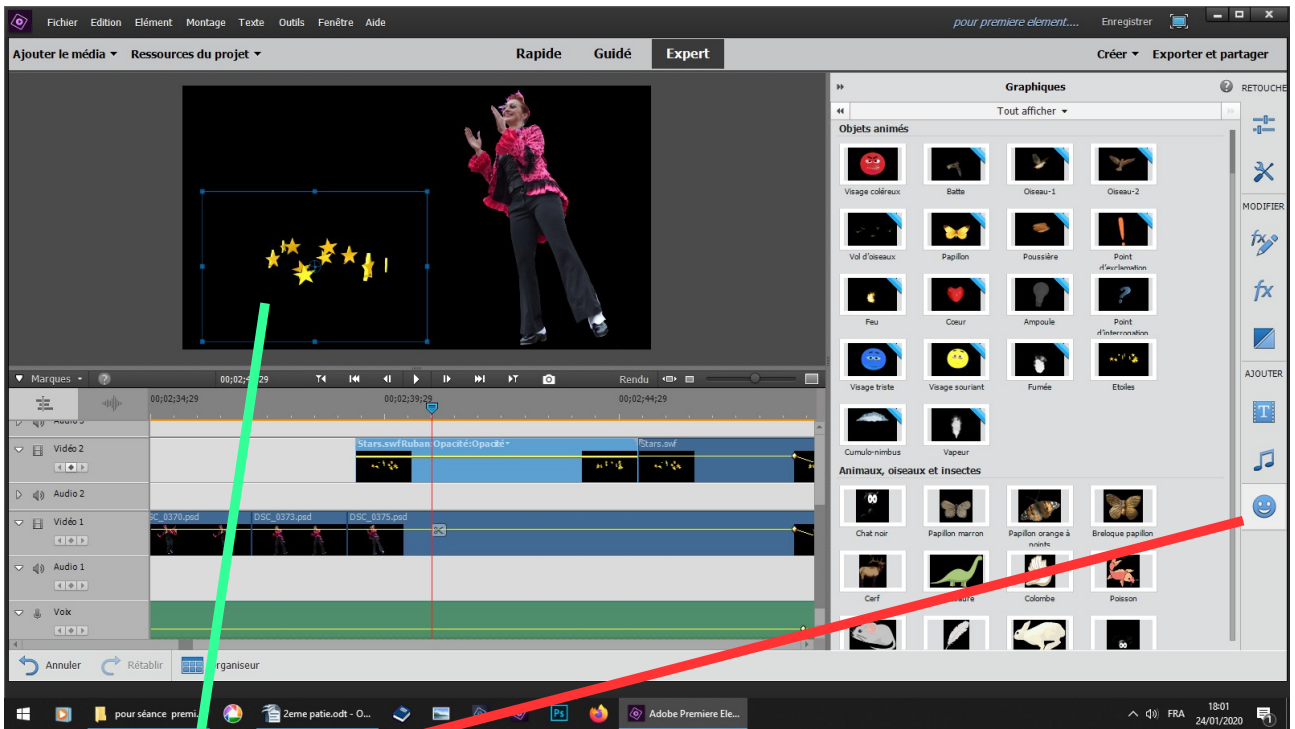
Fichier Edition Elément Montage Texte Outils Fenêtre Aide

pour premiere element.... Enregistrer

Ajouter le média ▾ Ressources du projet ▾

Rapide Guidé Expert

Créer ▾ Exporter et partager

Graphiques

RETOUCHE

Tout afficher ▾

Objets animés

Visage coléreux
Batte
Oiseau-1
Oiseau-2
Vol d'oiseaux
Papillon
Poussière
Point d'exclamation
Feu
Coeur
Ampoule
Point d'interrogation
Visage triste
Visage souriant
Fumée
Etoiles
Cumulo-nimbus
Vapeur

Animaux, oiseaux et insectes

Chat noir
Papillon marron
Papillon orange à points
Breloque papillon
Cerf
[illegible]saure
Colombe
Poisson

MODIFIER

AJOUTER

▼ Marques ▾

00;02;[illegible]29

Rendu

00;02;34;29
00;02;39;29
00;02;44;29

Audio 3
Vidéo 2
Stars.swfRuban Opacité:Opacité▾
Stars.swf
Audio 2
Vidéo 1
SC_0370.psd
DSC_0373.psd
DSC_0375.psd
Audio 1
Voix

Annuler Rétablir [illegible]rganiseur

pour séance premi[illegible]
2eme patie.odt - O...
Adobe Premiere Ele...

FRA
18:01
24/01/2020